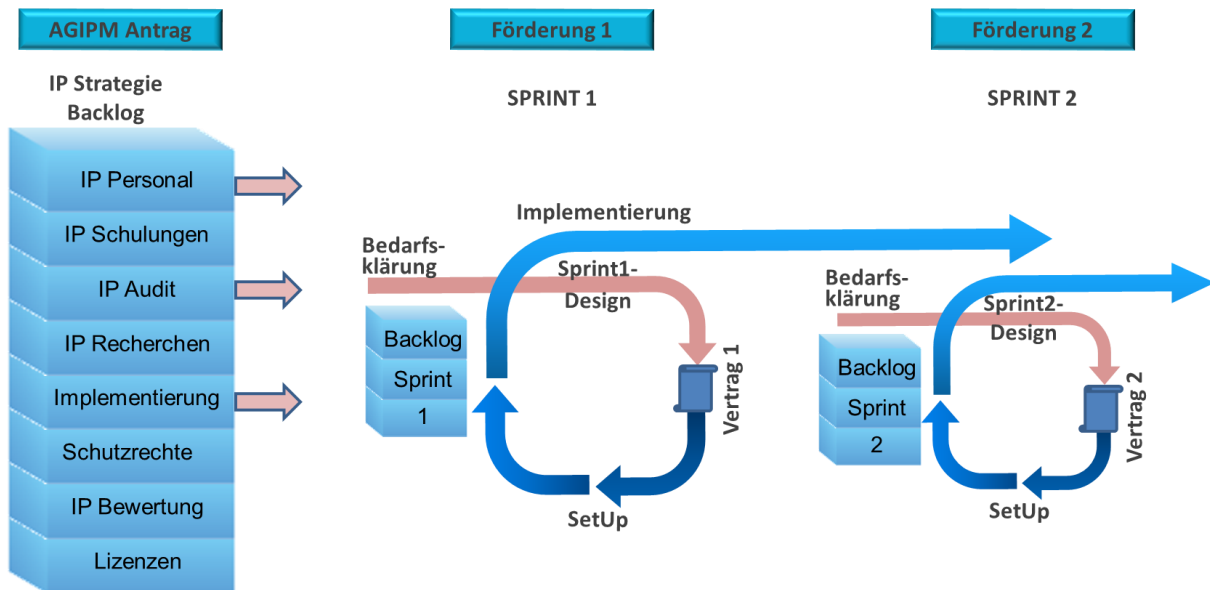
AGIPM Antrag

Förderung 1

Förderung 2

IP Strategie Backlog

SPRINT 1

SPRINT 2

IP Personal

IP Schulungen

IP Audit

IP Recherchen

Implementierung

Schutzrechte

IP Bewertung

Lizenzen

Implementierung

Bedarfsklärung

Sprint1-Design

Backlog

Sprint

1

Vertrag 1

SetUp

Bedarfsklärung

Sprint2-Design

Backlog

Sprint

2

Vertrag 2

SetUp